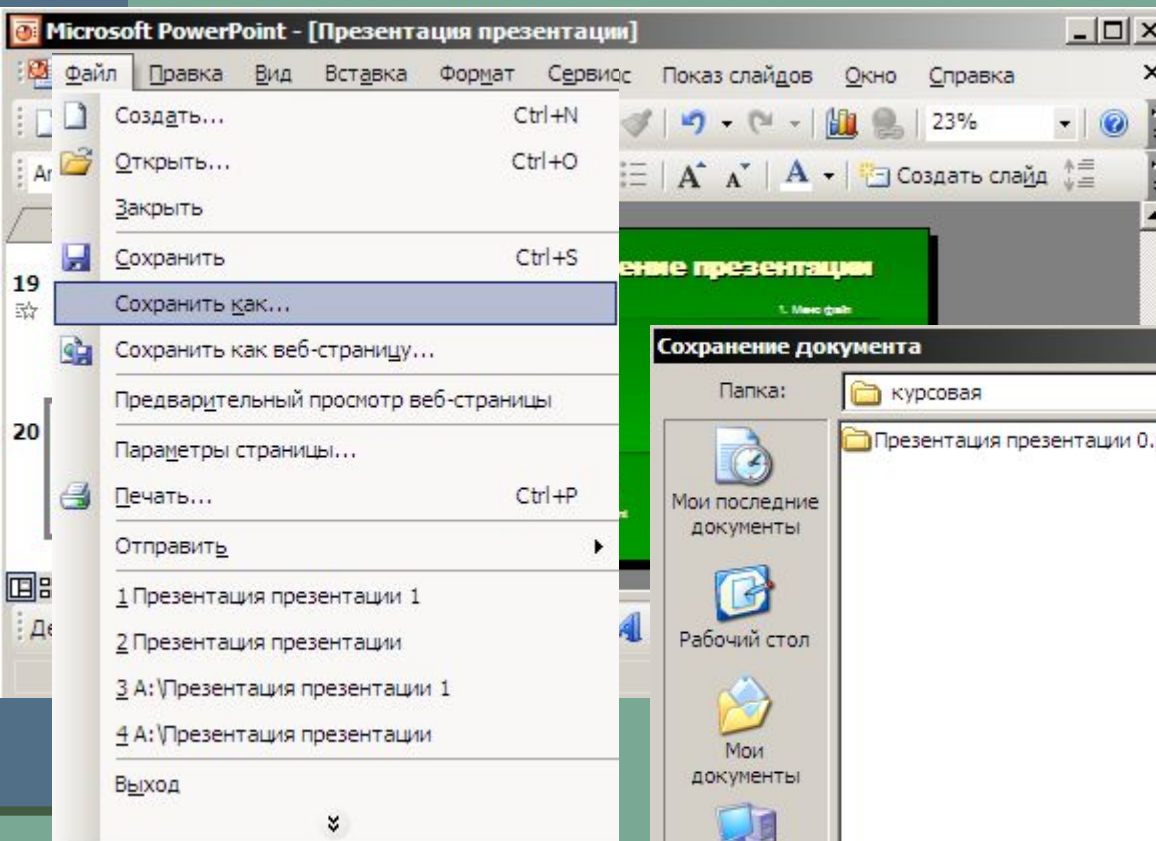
Microsoft PowerPoint - [Презентация презентации]

Файл Правка Вид Вставка Формат Сервис Показ слайдов Окно Справка

23%

Создать слайд

Создать... Ctrl+N
Открыть... Ctrl+O
Закрыть
Сохранить Ctrl+S
Сохранить как...
Сохранить как веб-страницу...
Предварительный просмотр веб-страницы
Параметры страницы...
Печать... Ctrl+P
Отправить
1 Презентация презентации 1
2 Презентация презентации
3 A:\Презентация презентации 1
4 A:\Презентация презентации
Выход

19

20

Ar

Де

ение презентации

1. Меню файл

Сохранение документа

Папка: курсовая

Презентация презентации 0.

Мои последние документы

Рабочий стол

Мои документы